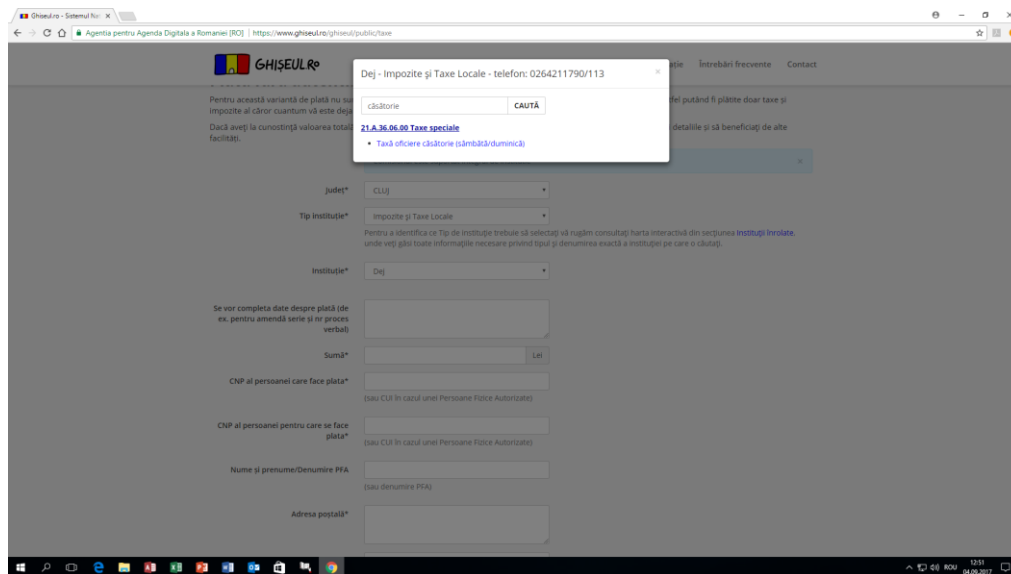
Ghiseul.ro - Sistemul Na ×

Agentia pentru Agenda Digitala a Romaniei [RO] | https://www.ghiseul.ro/ghiseul/public/taxe

GHIȘEUL Ro

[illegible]ție Întrebări frecvente Contact

Pentru această variantă de plată nu su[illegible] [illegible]fel putând fi plătite doar taxe și impozite al căror cuantum vă este deja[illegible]

Dacă aveți la cunoștință valoarea totală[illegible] detaliile și să beneficiați de alte facilități.

Dej - Impozite și Taxe Locale - telefon: 0264211790/113

×

căsătorie

CAUTĂ

21.A.36.06.00 Taxe speciale

• Taxă oficiere căsătorie (sâmbătă/duminică)

Județ*

CLUJ

Tip instituție*

Impozite și Taxe Locale

Pentru a identifica ce Tip de instituție trebuie să selectați vă rugăm consultați harta interactivă din secțiunea Instituții înrolate, unde veți găsi toate informațiile necesare privind tipul și denumirea exactă a instituției pe care o căutați.

Instituție*

Dej

Se vor completa date despre plată (de ex. pentru amendă serie și nr proces verbal)

Sumă*

Lei

CNP al persoanei care face plata*

(sau CUI în cazul unei Persoane Fizice Autorizate)

CNP al persoanei pentru care se face plata*

(sau CUI în cazul unei Persoane Fizice Autorizate)

Nume și prenume/Denumire PFA

(sau denumire PFA)

Adresa poștală*

ROU 12:51 04.09.2017